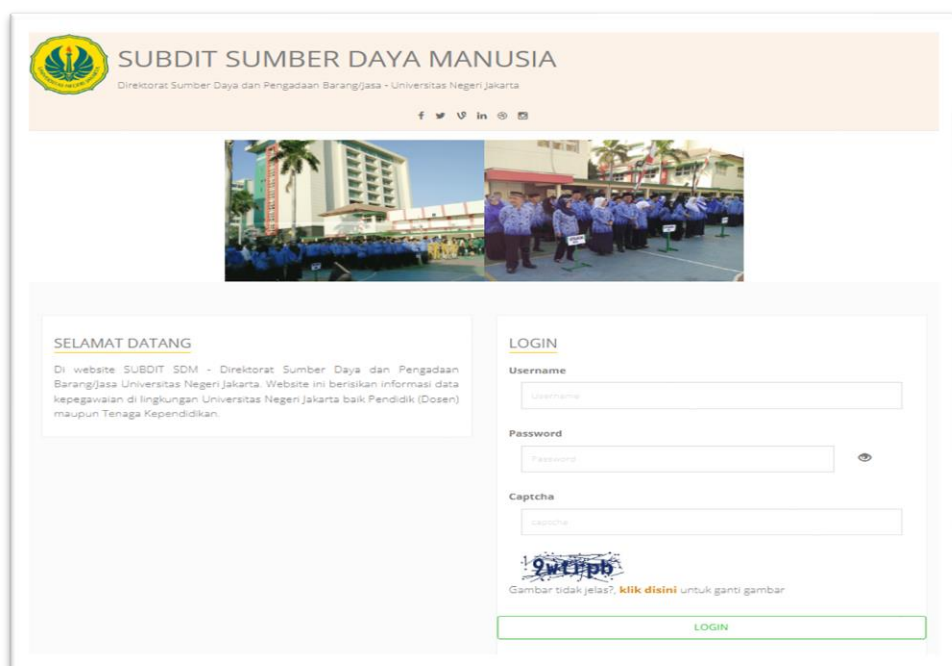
SUBDIT SUMBER DAYA MANUSIA

Direktorat Sumber Daya dan Pengadaan Barang/Jasa - Universitas Negeri Jakarta

SELAMAT DATANG

Di website SUBDIT SDM - Direktorat Sumber Daya dan Pengadaan Barang/Jasa Universitas Negeri Jakarta. Website ini berisikan informasi data kepegawaian di lingkungan Universitas Negeri Jakarta baik Pendidik (Dosen) maupun Tenaga Kependidikan.

LOGIN

Username

Username

Password

Password

Captcha

captcha

9wLrpb

Gambar tidak jelas?, klik disini untuk ganti gambar

LOGIN